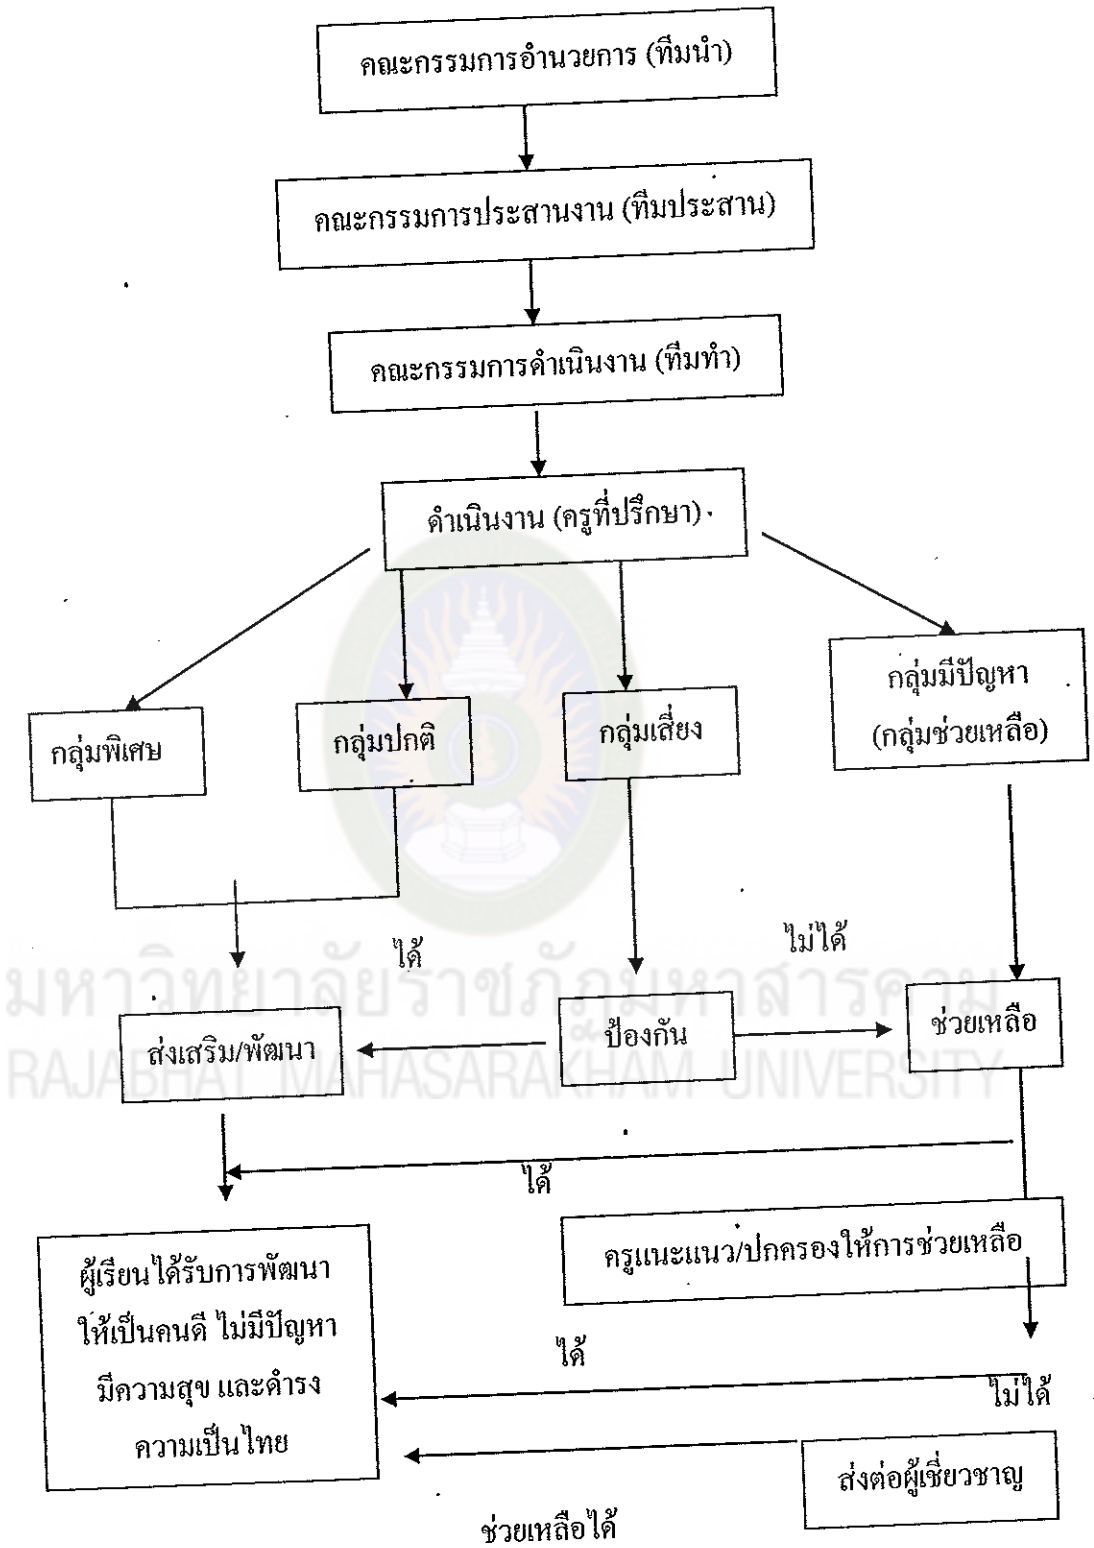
คณะกรรมการอำนวยการ (ทีมนำ)

คณะกรรมการประสานงาน (ทีมประสาน)

คณะกรรมการดำเนินงาน (ทีมทำ)

ดำเนินงาน (ครูที่ปรึกษา)

กลุ่มพิเศษ

กลุ่มปกติ

กลุ่มเสี่ยง

กลุ่มมีปัญหา (กลุ่มช่วยเหลือ)

ได้

ไม่ได้

มหาวิทยาลัยราชภัฏมหาสารคาม
RAJABHAT MAHASARAKHAM UNIVERSITY

ส่งเสริม/พัฒนา

ป้องกัน

ช่วยเหลือ

ได้

ผู้เรียนได้รับการพัฒนา ให้เป็นคนดี ไม่มีปัญหา มีความสุข และดำรงความเป็นไทย

ครูแนะแนว/ปกครองให้การช่วยเหลือ

ได้

ไม่ได้

ส่งต่อผู้เชี่ยวชาญ

ช่วยเหลือได้